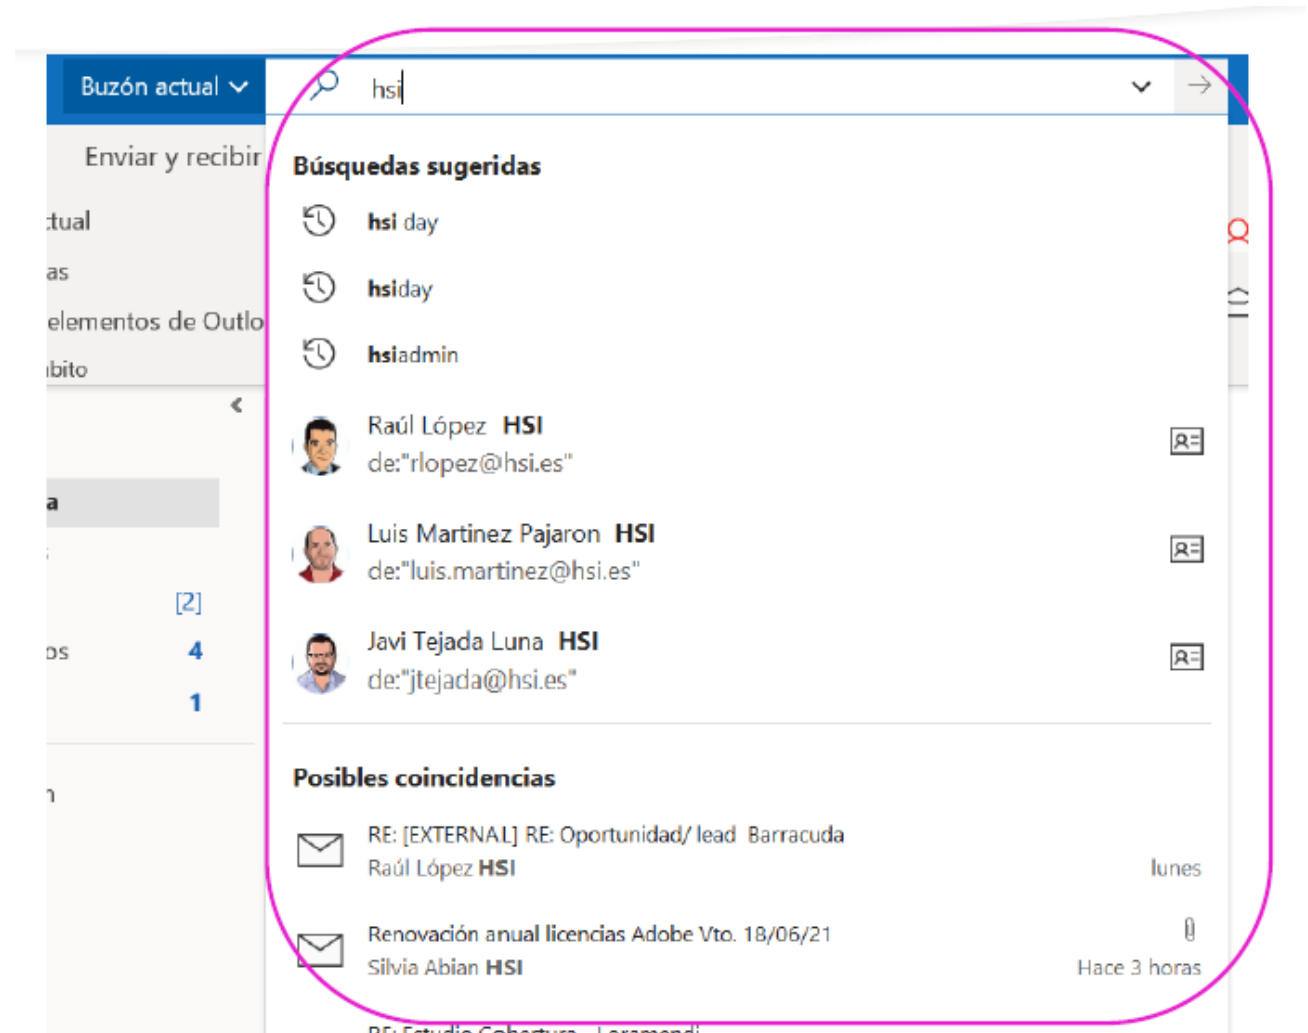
Buzón actual

hsi

Enviar y recibir

tual

as

elementos de Outlo

bito

a

[2]

os 4

1

n

Búsquedas sugeridas

hsi day

hsiday

hsiadmin

Raúl López HSI
de:"rlopez@hsi.es"

Luis Martinez Pajaron HSI
de:"luis.martinez@hsi.es"

Javi Tejada Luna HSI
de:"jtejada@hsi.es"

Posibles coincidencias

RE: [EXTERNAL] RE: Oportunidad/ lead Barracuda
Raúl López HSI
lunes

Renovación anual licencias Adobe Vto. 18/06/21
Silvia Abian HSI
Hace 3 horas

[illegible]